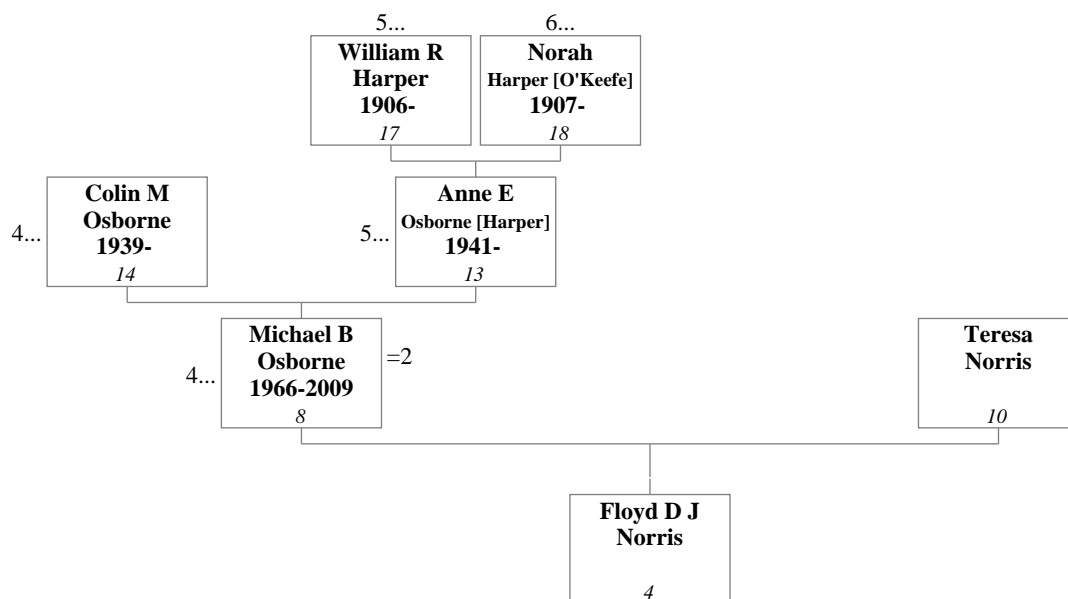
5...

William R Harper 1906-

17

6...

Norah Harper [O'Keefe] 1907-

18

4...

Colin M Osborne 1939-

14

5...

Anne E Osborne [Harper] 1941-

13

4...

Michael B Osborne 1966-2009

8

=2

Teresa Norris

10

Floyd D J Norris

4